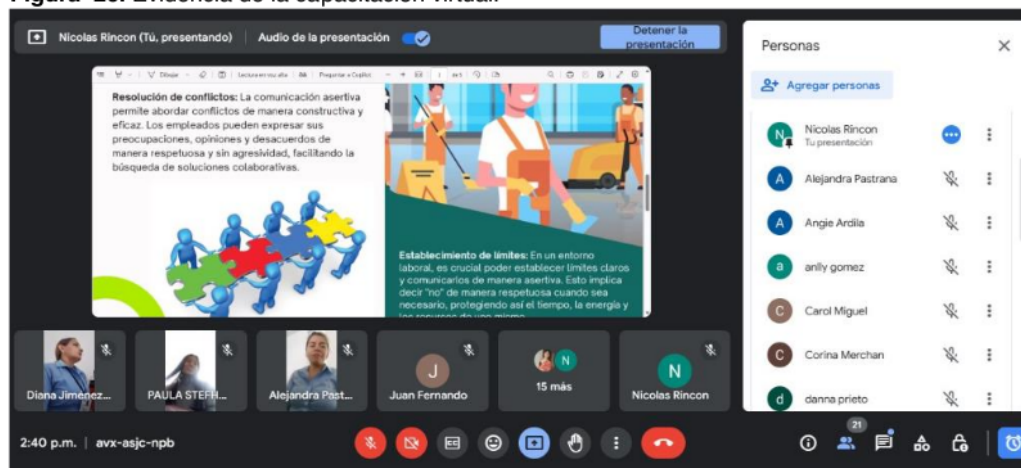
Figura 10. Evidencia de la capacitación virtual

Nicolas Rincon (Tú, presentando) | Audio de la presentación

Detener la presentación

Dibujar | Lectura en voz alta | Preguntar a Copilot | de 1

Resolución de conflictos: La comunicación asertiva permite abordar conflictos de manera constructiva y eficaz. Los empleados pueden expresar sus preocupaciones, opiniones y desacuerdos de manera respetuosa y sin agresividad, facilitando la búsqueda de soluciones colaborativas.

Establecimiento de límites: En un entorno laboral, es crucial poder establecer límites claros y comunicarlos de manera asertiva. Esto implica decir "no" de manera respetuosa cuando sea necesario, protegiendo así el tiempo, la energía y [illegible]

Diana Jiménez... | PAULA STEFH... | Alejandra Past... | J Juan Fernando | N 15 más | N Nicolas Rincon

2:40 p.m. | avx-asjc-npb

21

Personas

Agregar personas

N Nicolas Rincon Tu presentación

A Alejandra Pastrana

A Angie Ardila

a anlly gomez

C Carol Miguel

C Corina Merchan

d danna prieto